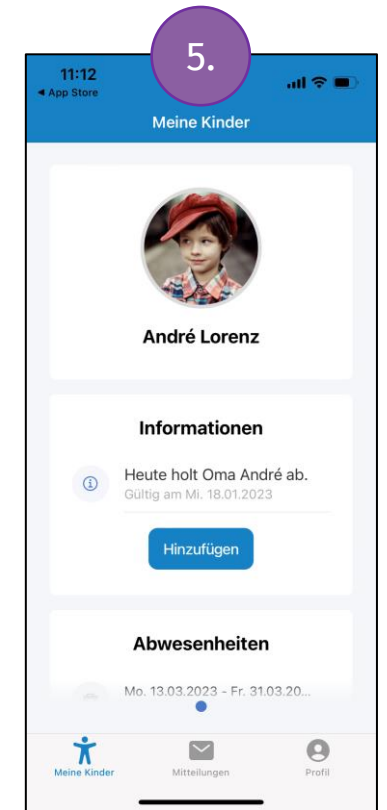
11:12
◂ App Store

5.

Meine Kinder

André Lorenz

Informationen

Heute holt Oma André ab.
Gültig am Mi. 18.01.2023

Hinzufügen

Abwesenheiten

Mo. 13.03.2023 - Fr. 31.03.20...

Meine Kinder
Mitteilungen
Profil